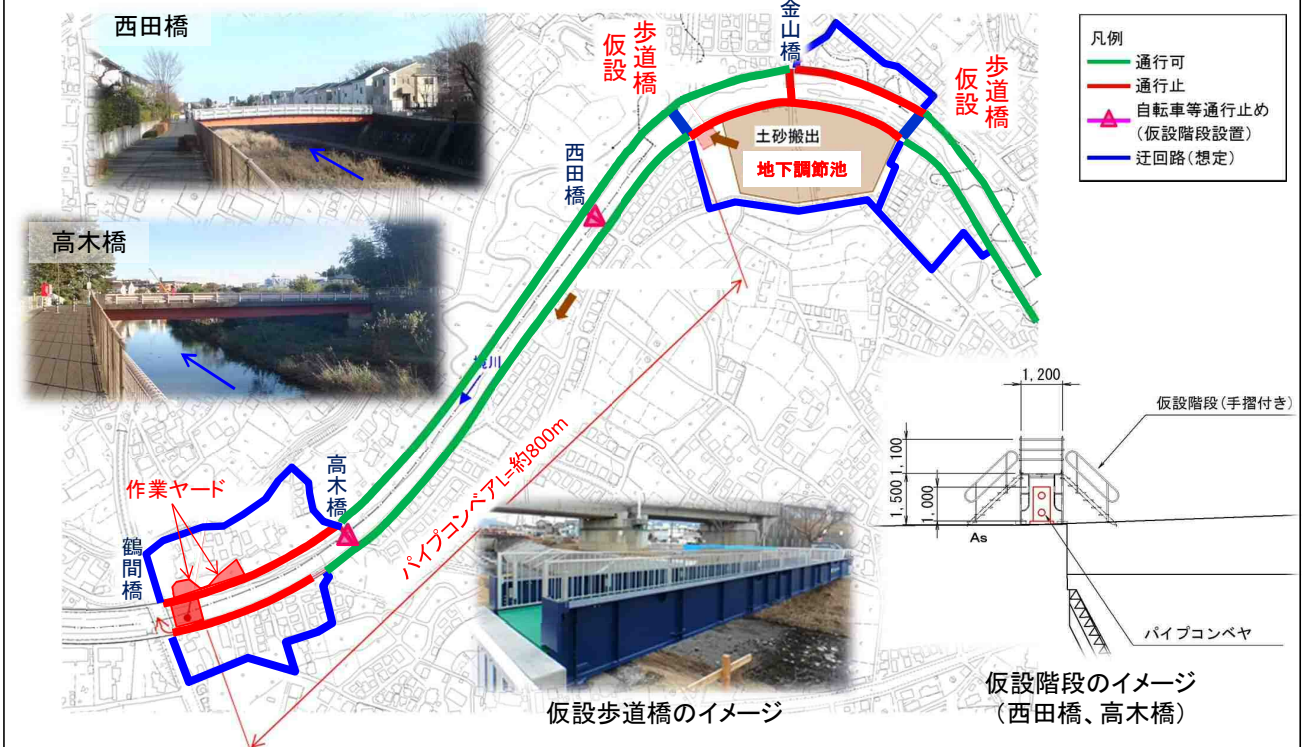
西田橋

高木橋

仮設歩道橋

金山橋

仮設歩道橋

凡例
通行可
通行止
自転車等通行止め（仮設階段設置）
迂回路（想定）

土砂搬出
地下調節池

西田橋

境川

高木橋

作業ヤード

鶴間橋

パイプコンベアL=約800m

1,200
仮設階段（手摺付き）
1,500
1,100
1,000
As
パイプコンベヤ

仮設歩道橋のイメージ

仮設階段のイメージ（西田橋、高木橋）